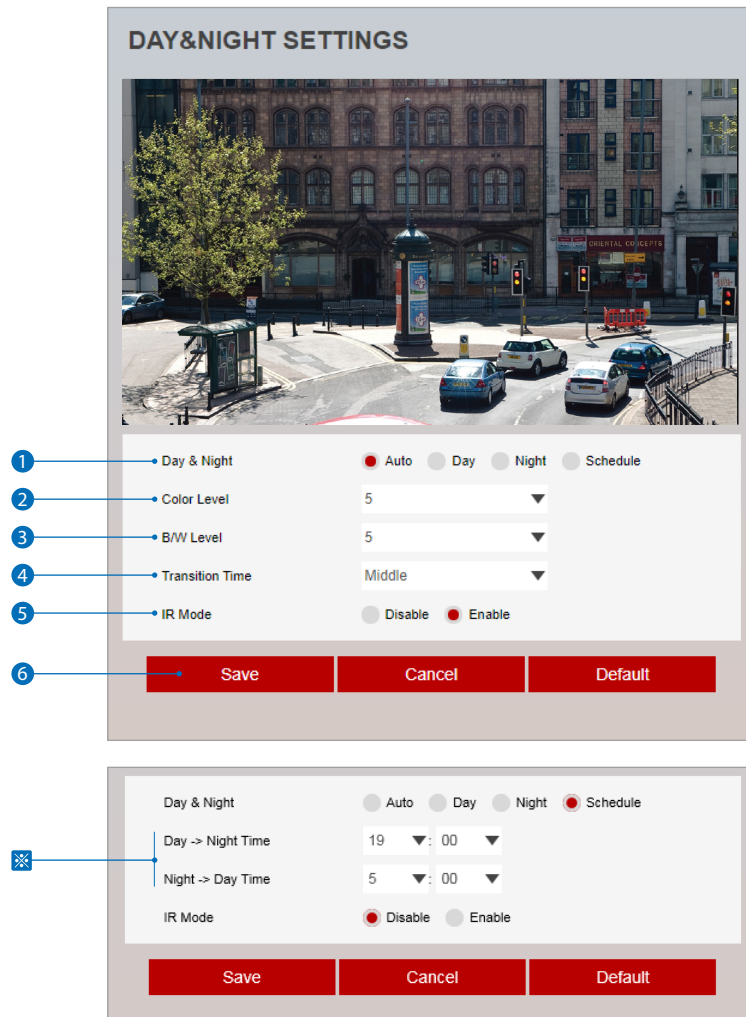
DAY&NIGHT SETTINGS

ORIENTAL CONCEPTS

1 Day & Night Auto Day Night Schedule

2 Color Level 5

3 B/W Level 5

4 Transition Time Middle

5 IR Mode Disable Enable

6 Save Cancel Default

Day & Night Auto Day Night Schedule

※ Day -> Night Time 19 : 00

Night -> Day Time 5 : 00

IR Mode Disable Enable

Save Cancel Default